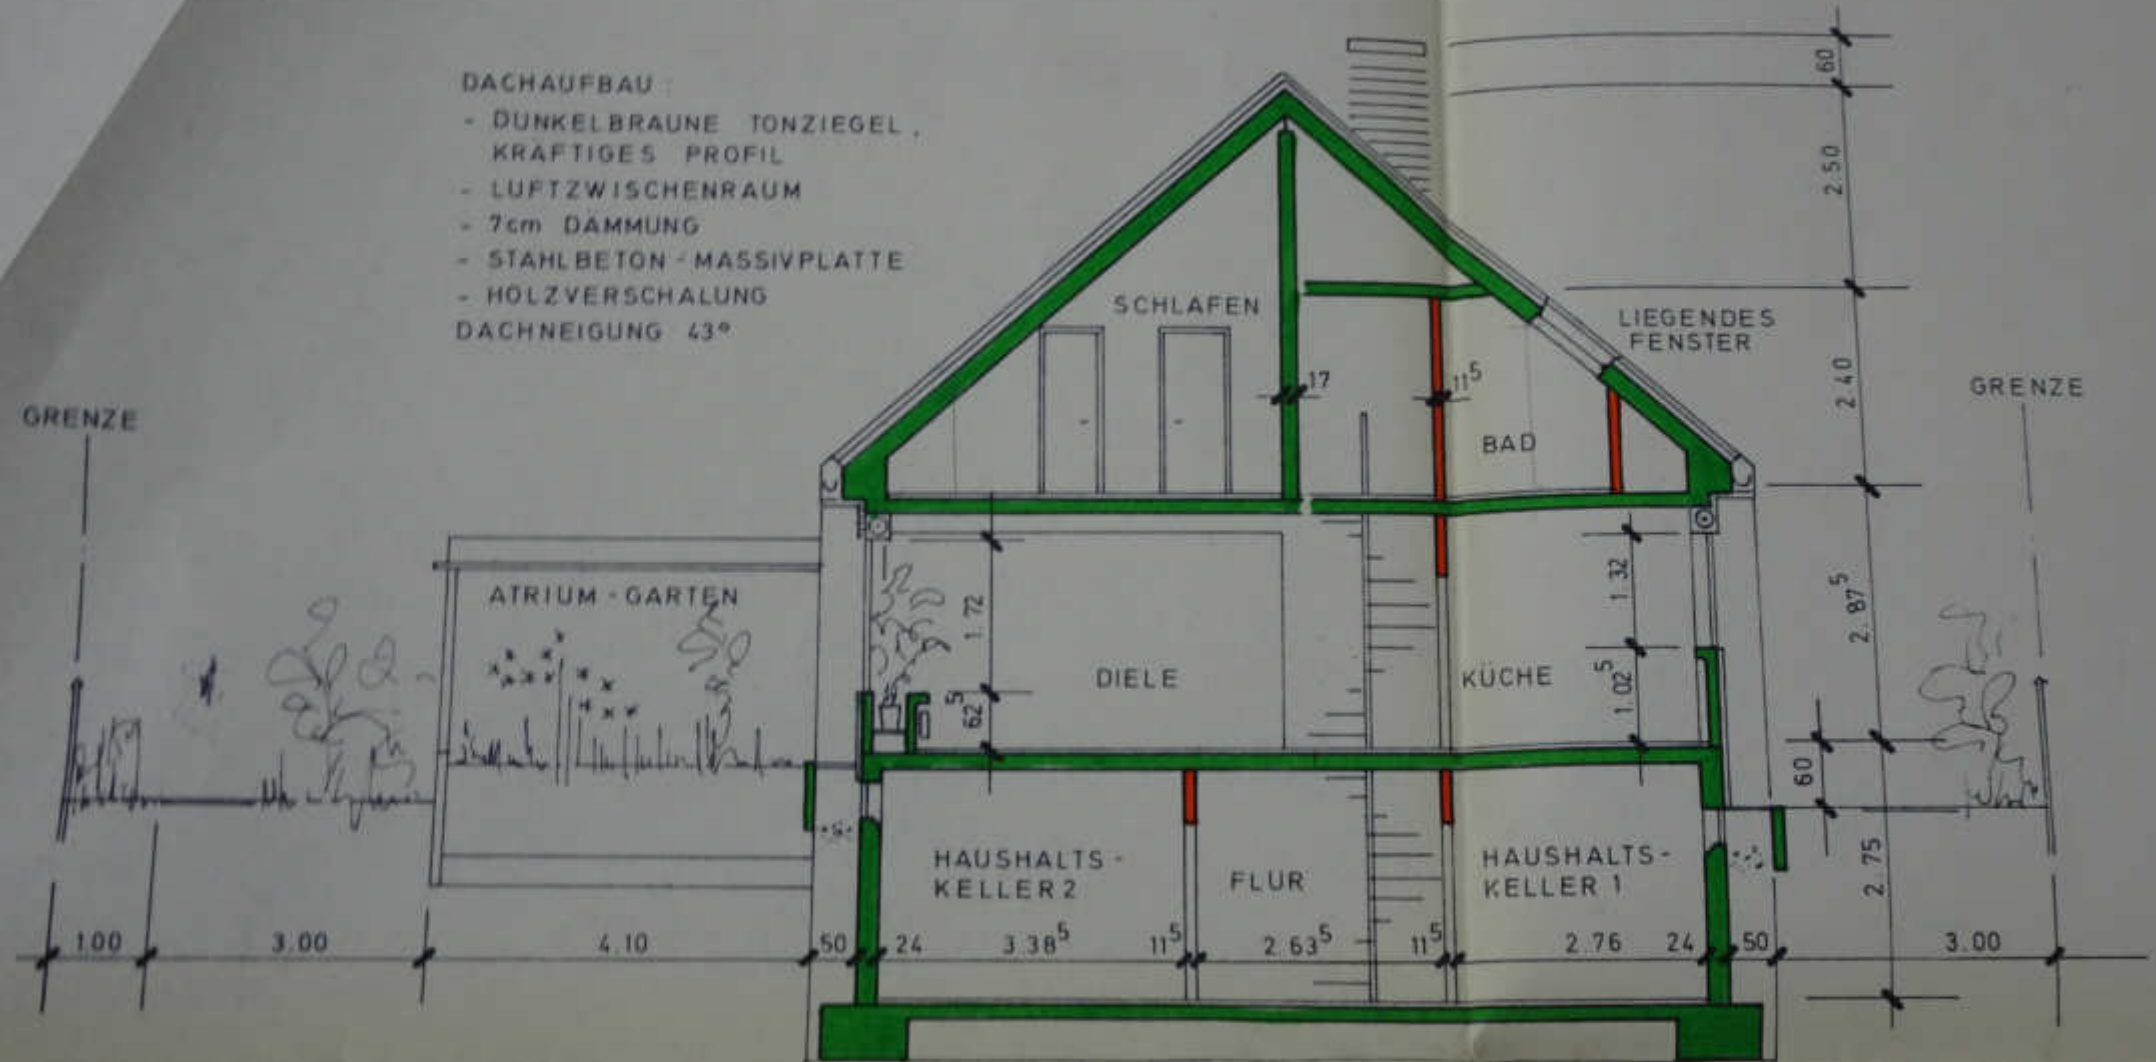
DACHAUFBAU:
- DUNKELBRAUNE TONZIEGEL, KRAFTIGES PROFIL
- LUFTZWISCHENRAUM
- 7cm DAMMUNG
- STAHLBETON - MASSIVPLATTE
- HOLZVERSCHALUNG
DACHNEIGUNG 43°

SCHLAFEN

LIEGENDES FENSTER

17

$11^5$

BAD

GRENZE

GRENZE

60

2.50

2.40

$2.87^5$

60

2.75

ATRIUM - GARTEN

1.72

$62^5$

DIELE

KÜCHE

1.32

$1.02^5$

HAUSHALTS - KELLER 2

FLUR

HAUSHALTS - KELLER 1

1.00 | 3.00 | 4.10 | 50 | 24 | $3.38^5$ | $11^5$ | $2.63^5$ | $11^5$ | 2.76 | 24 | 50 | 3.00